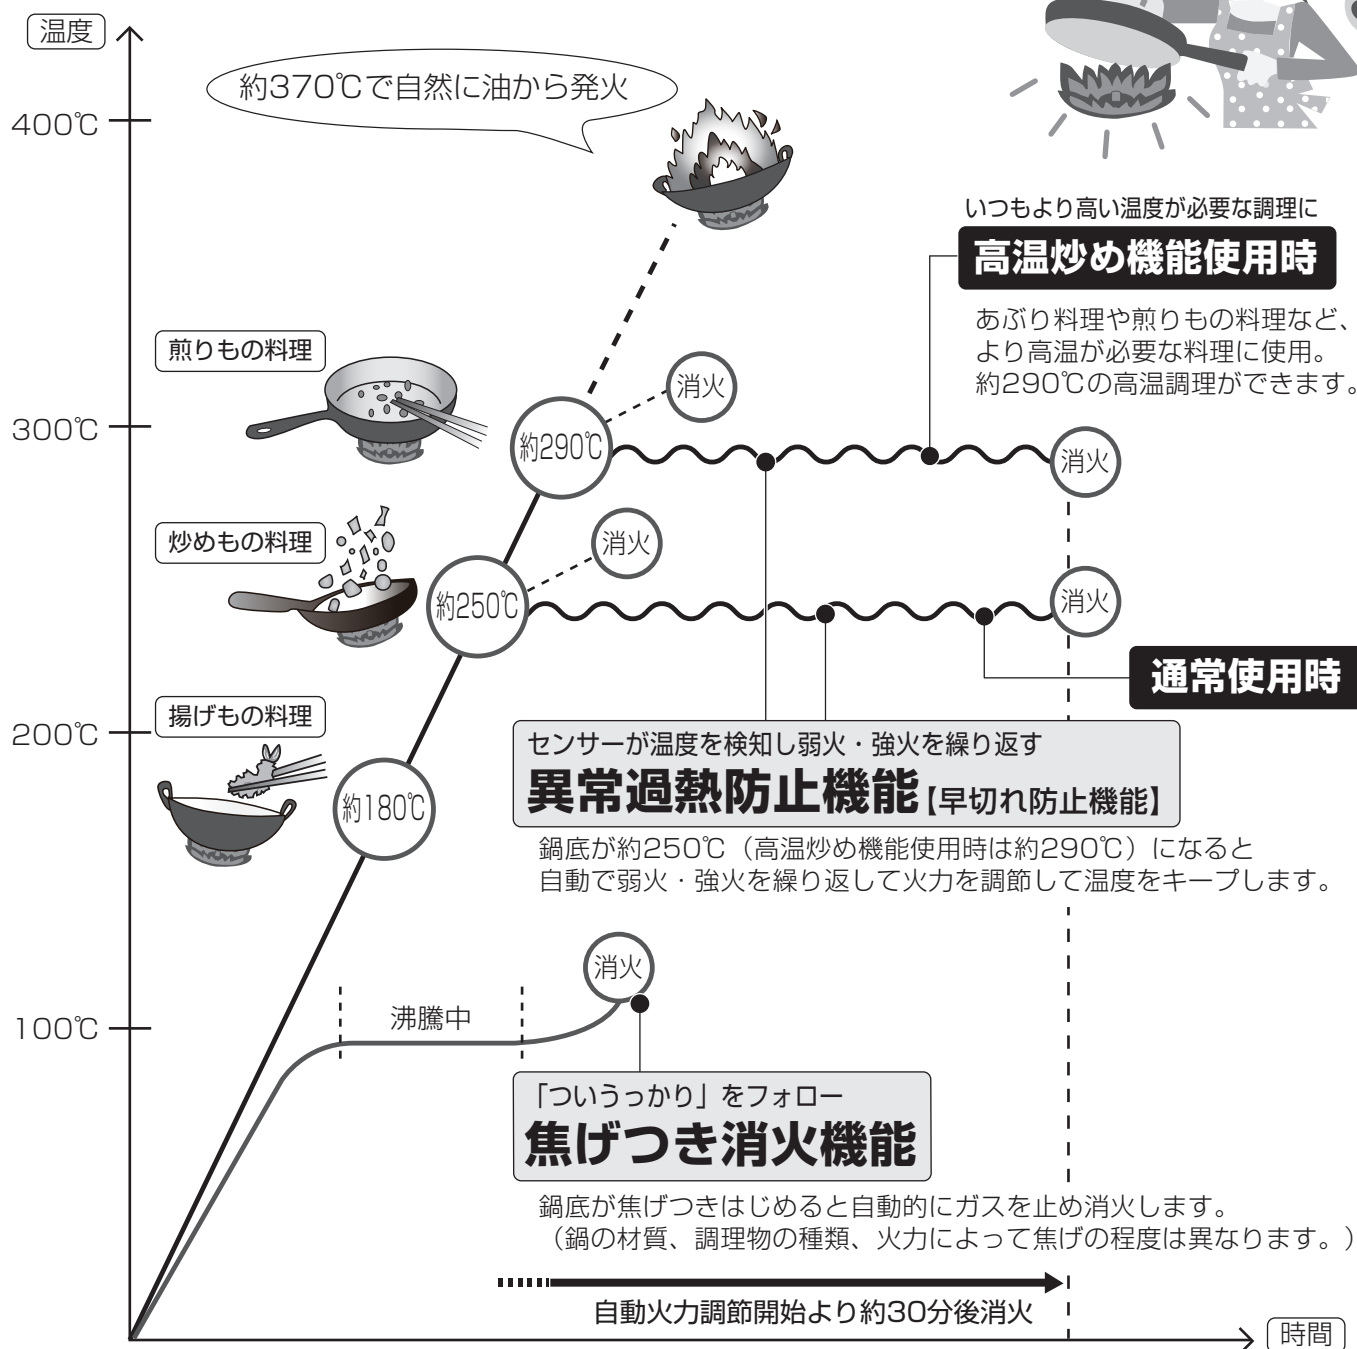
温度

約370℃で自然に油から発火

400℃

いつもより高い温度が必要な調理に
高温炒め機能使用時
あぶり料理や煎りもの料理など、より高温が必要な料理に使用。約290℃の高温調理ができます。

煎りもの料理

消火

300℃

約290℃

消火

炒めもの料理

消火

約250℃

消火

通常使用時

揚げもの料理

200℃

センサーが温度を検知し弱火・強火を繰り返す
異常過熱防止機能【早切れ防止機能】

約180℃

鍋底が約250℃（高温炒め機能使用時は約290℃）になると自動で弱火・強火を繰り返して火力を調節して温度をキープします。

消火

沸騰中

100℃

「ついうっかり」をフォロー
焦げつき消火機能

鍋底が焦げつきはじめると自動的にガスを止め消火します。
（鍋の材質、調理物の種類、火力によって焦げの程度は異なります。）

自動火力調節開始より約30分後消火

時間